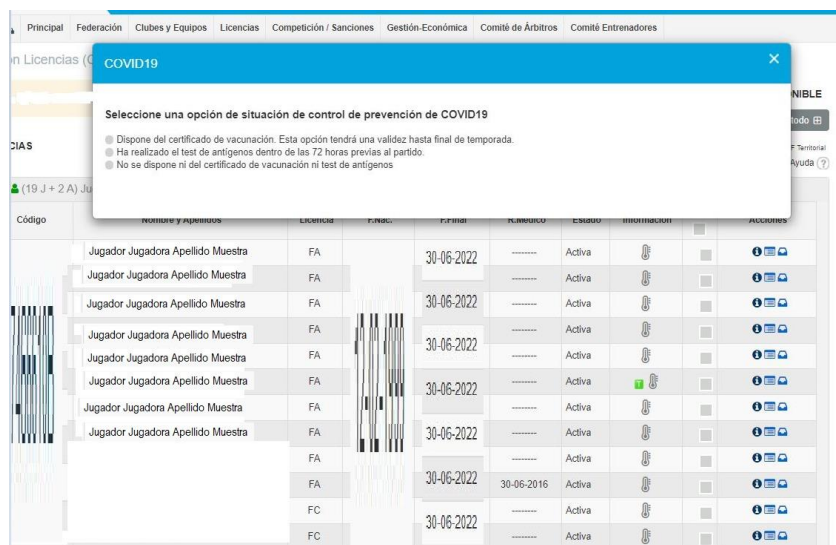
Principal Federación Clubes y Equipos Licencias Competición / Sanciones Gestión-Económica Comité de Árbitros Comité Entrenadores

n Licencias (C

COVID19

Seleccione una opción de situación de control de prevención de COVID19

Dispone del certificado de vacunación. Esta opción tendrá una validez hasta final de temporada.
Ha realizado el test de antígenos dentro de las 72 horas previas al partido.
No se dispone ni del certificado de vacunación ni test de antígenos

NIBLE
odo
F Territorial
Ayuda ?

CIAS

(19 J + 2 A) Ju

| Código | Nombre y Apellidos | Licencia | F.Nac. | F.Final | R.Médico | Estado | Información | | Acciones |
|---|---|---|---|---|---|---|---|---|---|
| | Jugador Jugadora Apellido Muestra | FA | | 30-06-2022 | -------- | Activa | | | |
| | Jugador Jugadora Apellido Muestra | FA | | | -------- | Activa | | | |
| | Jugador Jugadora Apellido Muestra | FA | | 30-06-2022 | -------- | Activa | | | |
| | Jugador Jugadora Apellido Muestra | FA | | 30-06-2022 | -------- | Activa | | | |
| | Jugador Jugadora Apellido Muestra | FA | | | -------- | Activa | | | |
| | Jugador Jugadora Apellido Muestra | FA | | 30-06-2022 | -------- | Activa | | | |
| | Jugador Jugadora Apellido Muestra | FA | | | -------- | Activa | | | |
| | Jugador Jugadora Apellido Muestra | FA | | 30-06-2022 | -------- | Activa | | | |
| | | FA | | | -------- | Activa | | | |
| | | FA | | 30-06-2022 | 30-06-2016 | Activa | | | |
| | | FC | | 30-06-2022 | -------- | Activa | | | |
| | | FC | | | -------- | Activa | | | |